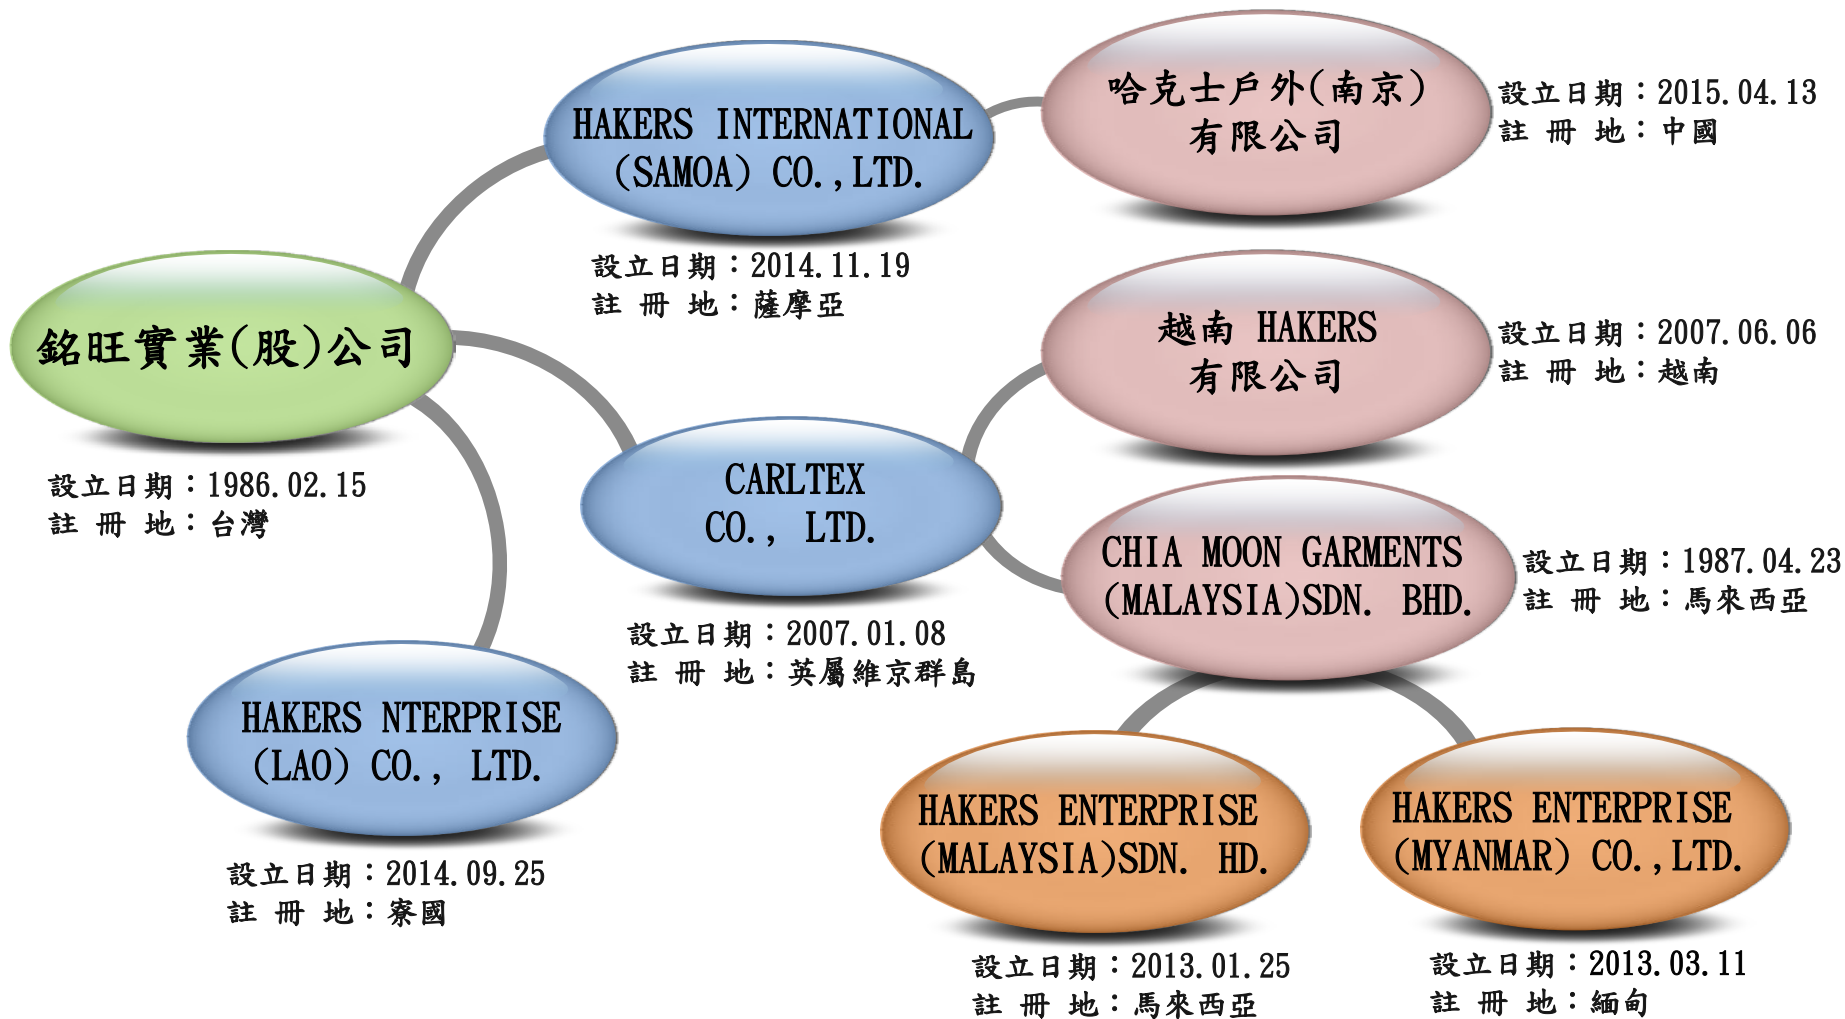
銘旺實業(股)公司

設立日期：1986.02.15
註 冊 地：台灣

HAKERS INTERNATIONAL (SAMOA) CO.,LTD.

設立日期：2014.11.19
註 冊 地：薩摩亞

哈克士戶外(南京)有限公司

設立日期：2015.04.13
註 冊 地：中國

越南 HAKERS 有限公司

設立日期：2007.06.06
註 冊 地：越南

CARLTEX CO., LTD.

設立日期：2007.01.08
註 冊 地：英屬維京群島

CHIA MOON GARMENTS (MALAYSIA)SDN. BHD.

設立日期：1987.04.23
註 冊 地：馬來西亞

HAKERS NTERPRISE (LAO) CO., LTD.

設立日期：2014.09.25
註 冊 地：寮國

HAKERS ENTERPRISE (MALAYSIA)SDN. HD.

設立日期：2013.01.25
註 冊 地：馬來西亞

HAKERS ENTERPRISE (MYANMAR) CO.,LTD.

設立日期：2013.03.11
註 冊 地：緬甸